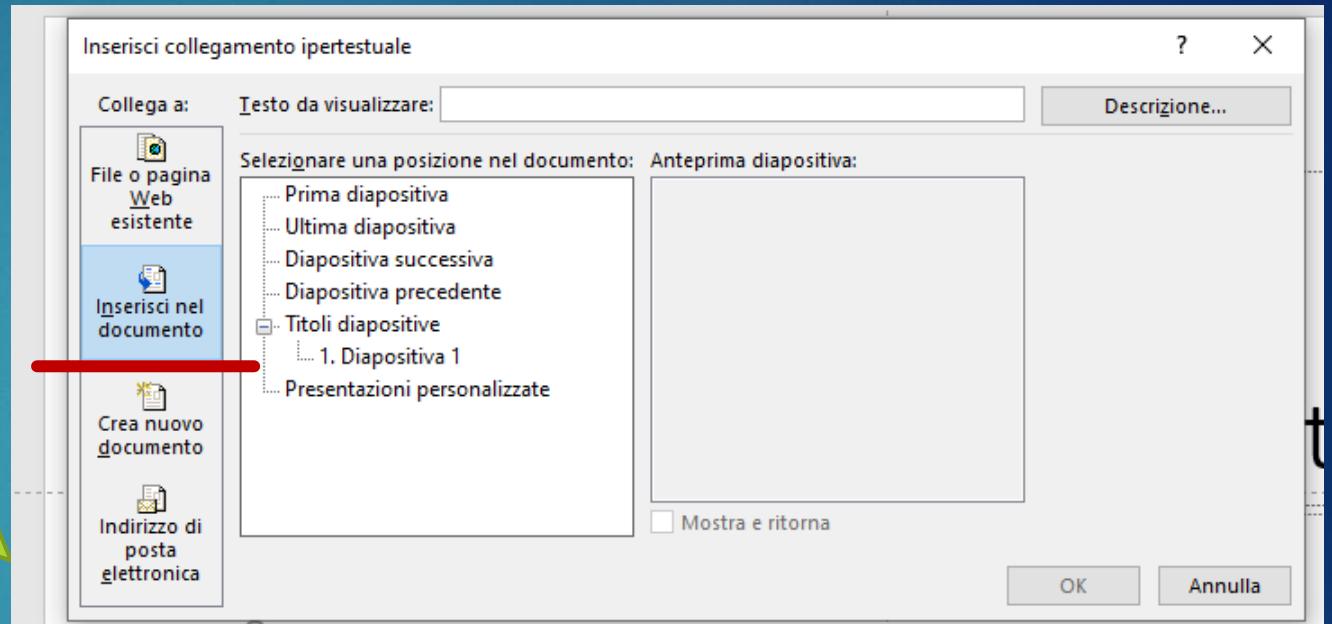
Inserisci collegamento ipertestuale

?

X

Collega a:

File o pagina Web esistente

Inserisci nel documento

Crea nuovo documento

Indirizzo di posta elettronica

Testo da visualizzare:

Descrizione...

Selezionare una posizione nel documento:

Prima diapositiva
Ultima diapositiva
Diapositiva successiva
Diapositiva precedente
Titoli diapositive
1. Diapositiva 1
Presentazioni personalizzate

Anteprima diapositiva:

Mostra e ritorna

OK

Annulla